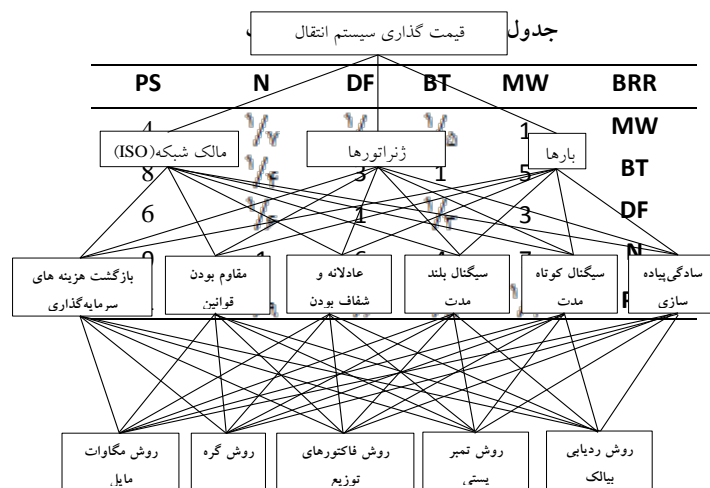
جدول

قیمت گذاری سیستم انتقال

| PS | N | DF | BT | MW | BRR |
|---|---|---|---|---|---|
| 4 | ۱/۷ | ۱/ | ۱/۵ | 1 | MW |
| 8 | ۱/۴ | 3 | 1 | 5 | BT |
| 6 | ۱/ | 1 | ۱/۳ | 3 | DF |
| 9 | 1 | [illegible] | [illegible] | 7 | N |
| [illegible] | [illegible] | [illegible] | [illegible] | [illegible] | P |

مالک شبکه(ISO)

ژنراتورها

بارها

بازگشت هزینه های سرمایه‌گذاری

مقاوم بودن قوانین

عادلانه و شفاف بودن

سیگنال بلند مدت

سیگنال کوتاه مدت

سادگی‌پیاده سازی

روش مگاوات مایل

روش گره

روش فاکتورهای توزیع

روش تمبر پستی

روش ردیابی بیالک